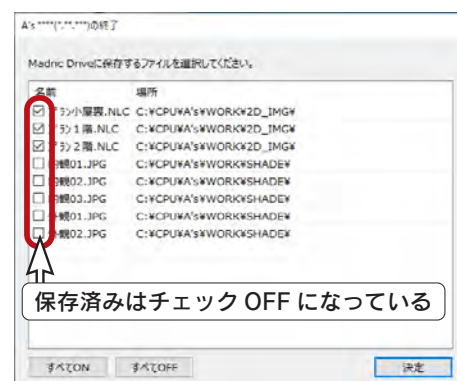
A's ****(*.**.***)の終了

Madric Driveに保存するファイルを選択してください。

| 名前 | 場所 |
|---|---|
| ☑ プラン小屋裏.NLC | C:¥CPU¥A's¥WORK¥2D_IMG¥ |
| ☑ プラン１階.NLC | C:¥CPU¥A's¥WORK¥2D_IMG¥ |
| ☑ プラン２階.NLC | C:¥CPU¥A's¥WORK¥2D_IMG¥ |
| ☐ 外観01.JPG | C:¥CPU¥A's¥WORK¥SHADE¥ |
| ☐ 外観02.JPG | C:¥CPU¥A's¥WORK¥SHADE¥ |
| ☐ 外観03.JPG | C:¥CPU¥A's¥WORK¥SHADE¥ |
| ☐ 外観01.JPG | C:¥CPU¥A's¥WORK¥SHADE¥ |
| ☐ 外観02.JPG | C:¥CPU¥A's¥WORK¥SHADE¥ |

保存済みはチェック OFF になっている

すべてON　すべてOFF　決定